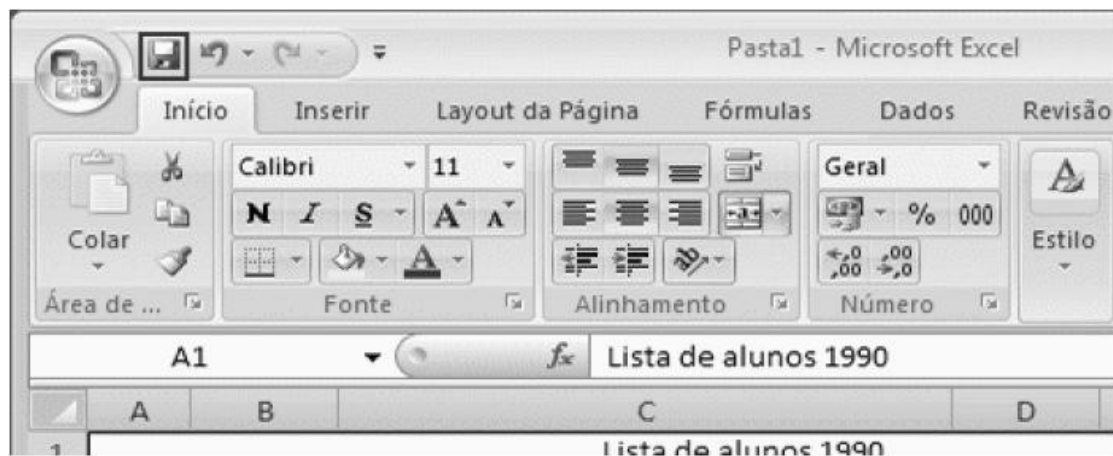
Pasta1 - Microsoft Excel

Início Inserir Layout da Página Fórmulas Dados Revisão

Colar
Área de ...

Calibri 11
N I S A A
Fonte

Alinhamento

Geral
% 000
,00 ,0
Número

Estilo

A1 $f_x$ Lista de alunos 1990

| | A | B | C | D |
|---|---|---|---|---|
| 1 | | | Lista de alunos 1990 | |